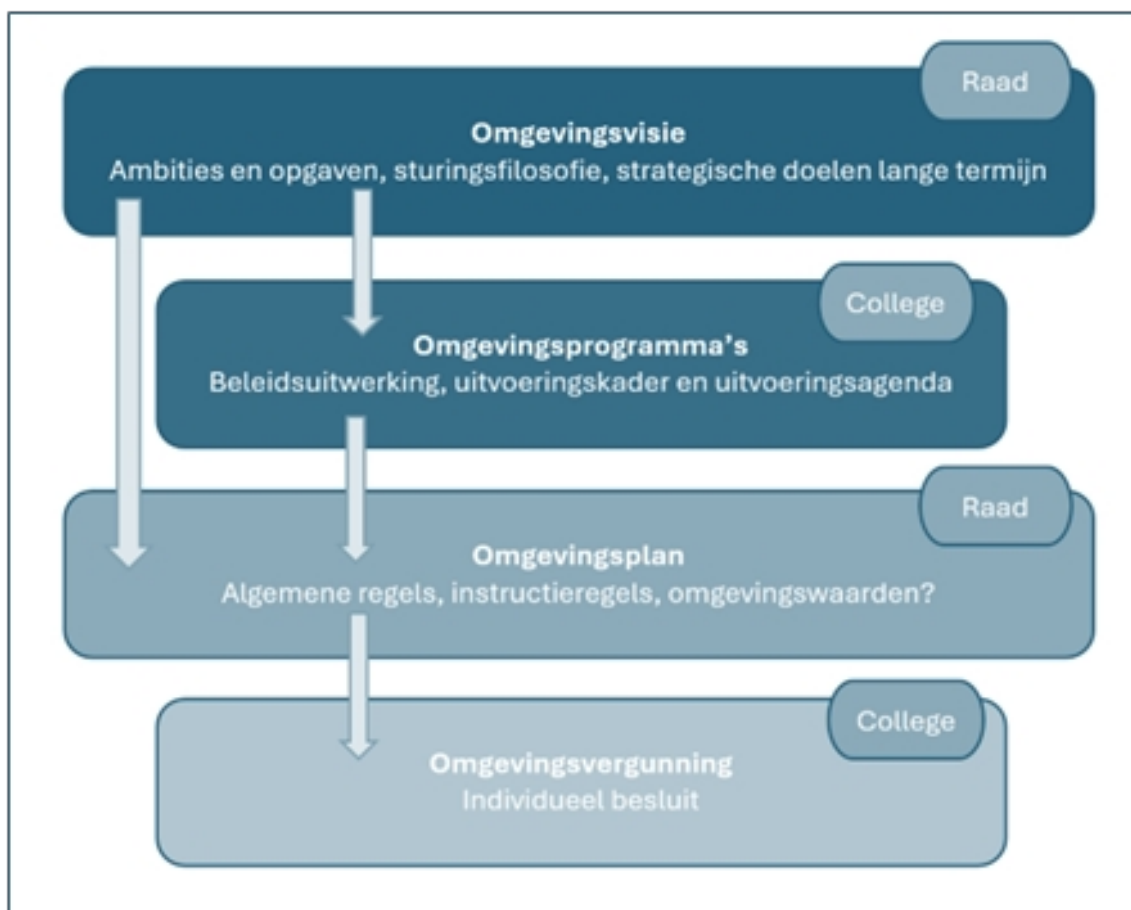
Raad

Omgevingsvisie
Ambities en opgaven, sturingsfilosofie, strategische doelen lange termijn

College

Omgevingsprogramma's
Beleidsuitwerking, uitvoeringskader en uitvoeringsagenda

Raad

Omgevingsplan
Algemene regels, instructieregels, omgevingswaarden?

College

Omgevingsvergunning
Individueel besluit